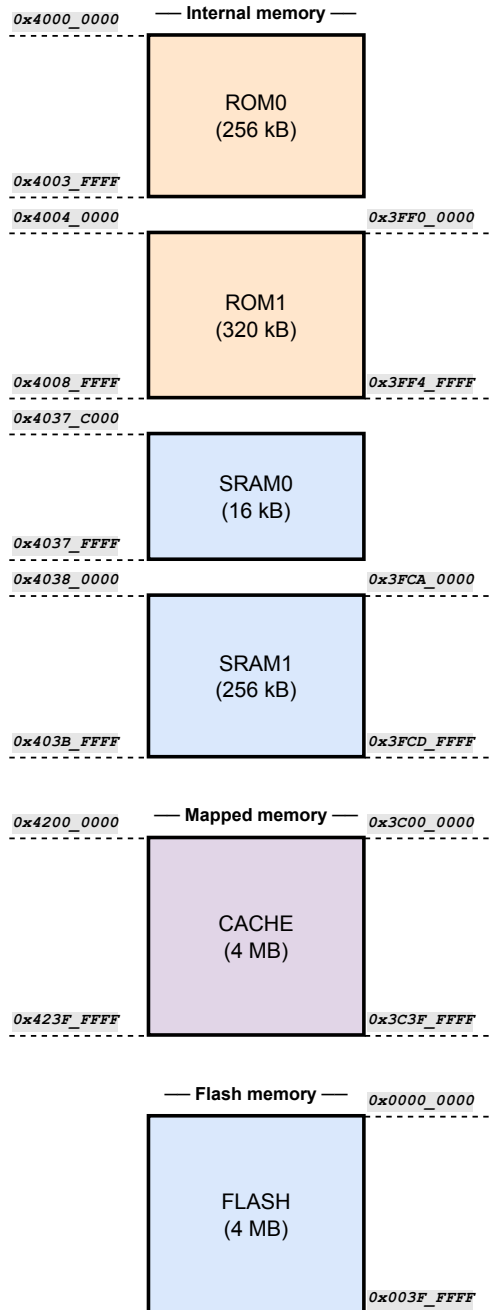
0x4000_0000

— Internal memory —

ROM0
(256 kB)

0x4003_FFFF

0x4004_0000

0x3FF0_0000

ROM1
(320 kB)

0x4008_FFFF

0x3FF4_FFFF

0x4037_C000

SRAM0
(16 kB)

0x4037_FFFF

0x4038_0000

0x3FCA_0000

SRAM1
(256 kB)

0x403B_FFFF

0x3FCD_FFFF

0x4200_0000

— Mapped memory —

0x3C00_0000

CACHE
(4 MB)

0x423F_FFFF

0x3C3F_FFFF

— Flash memory —

0x0000_0000

FLASH
(4 MB)

0x003F_FFFF